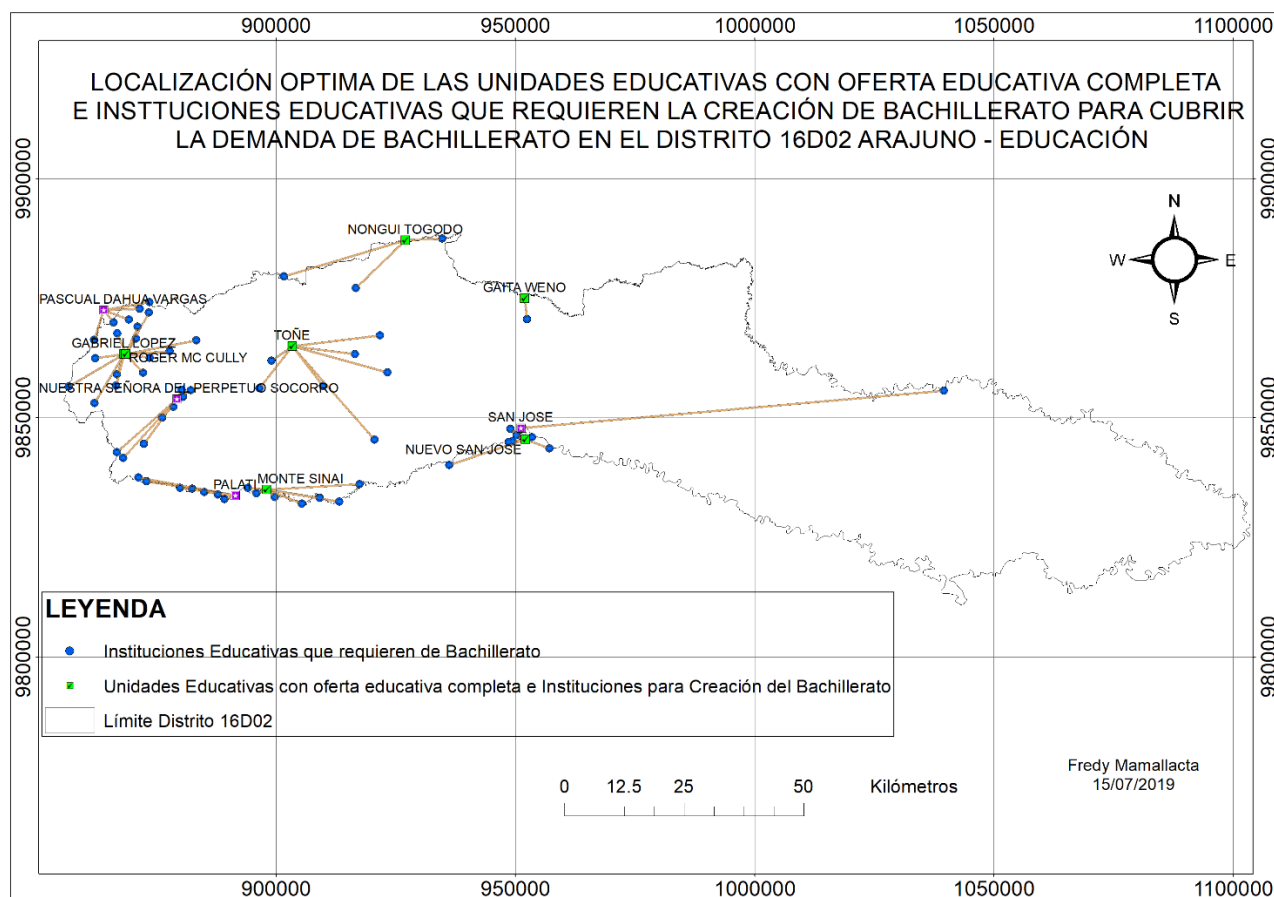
900000 950000 1000000 1050000 1100000

LOCALIZACIÓN OPTIMA DE LAS UNIDADES EDUCATIVAS CON OFERTA EDUCATIVA COMPLETA E INSTTUCIONES EDUCATIVAS QUE REQUIEREN LA CREACIÓN DE BACHILLERATO PARA CUBRIR LA DEMANDA DE BACHILLERATO EN EL DISTRITO 16D02 ARAJUNO - EDUCACIÓN

9900000 9850000 9800000

N
W E
S

NONGUI TOGODO
GAITA WENO
PASCUAL DAHUA VARGAS
TOÑE
GABRIEL LOPEZ
ROGER MC CULLY
NUESTRA SEÑORA DEL PERPETUO SOCORRO
SAN JOSE
NUEVO SAN JOSE
MONTE SINAI
PALATI

LEYENDA
Instituciones Educativas que requieren de Bachillerato
Unidades Educativas con oferta educativa completa e Instituciones para Creación del Bachillerato
Límite Distrito 16D02

0 12.5 25 50 Kilómetros

Fredy Mamallacta
15/07/2019

900000 950000 1000000 1050000 1100000